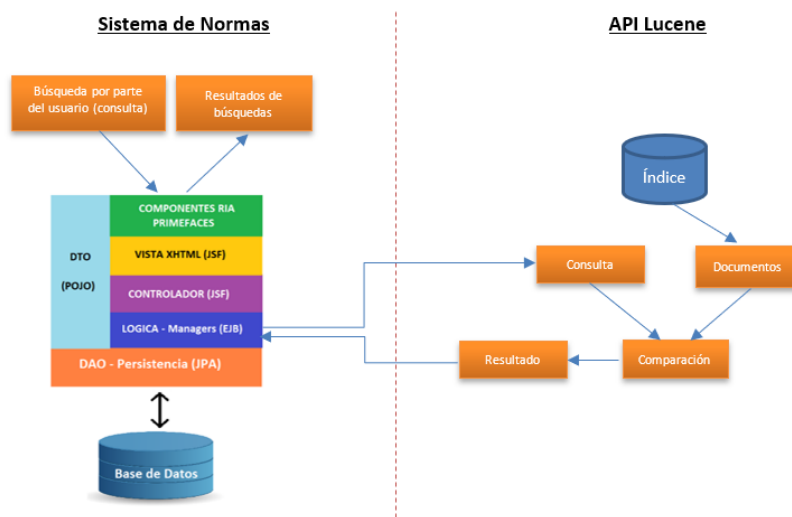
Sistema de Normas

API Lucene

Búsqueda por parte del usuario (consulta)

Resultados de búsquedas

DTO

(POJO)

COMPONENTES RIA PRIMEFACES

VISTA XHTML (JSF)

CONTROLADOR (JSF)

LOGICA - Managers (EJB)

DAO - Persistencia (JPA)

Base de Datos

Índice

Consulta

Documentos

Resultado

Comparación